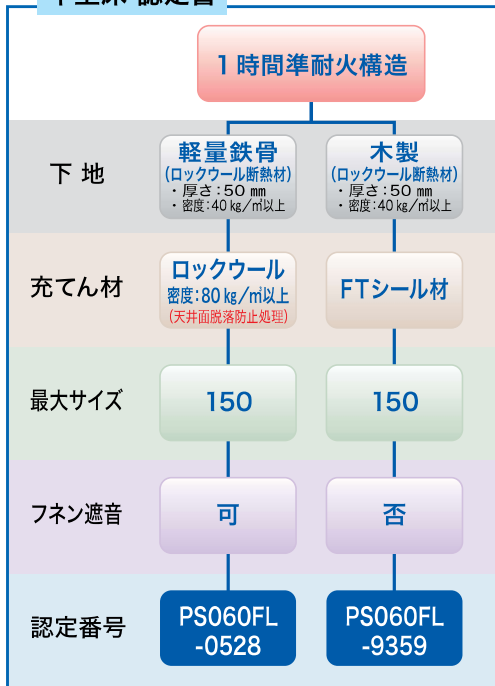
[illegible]床 認定書

1時間準耐火構造

| | | |
|---|---|---|
| 下 地 | 軽量鉄骨 (ロックウール断熱材) ・厚さ:50 ㎜ ・密度:40 ㎏/㎥以上 | 木製 (ロックウール断熱材) ・厚さ:50 ㎜ ・密度:40 ㎏/㎥以上 |
| 充てん材 | ロックウール 密度:80 ㎏/㎥以上 (天井面脱落防止処理) | FTシール材 |
| 最大サイズ | 150 | 150 |
| フネン遮音 | 可 | 否 |
| 認定番号 | PS060FL -0528 | PS060FL -9359 |